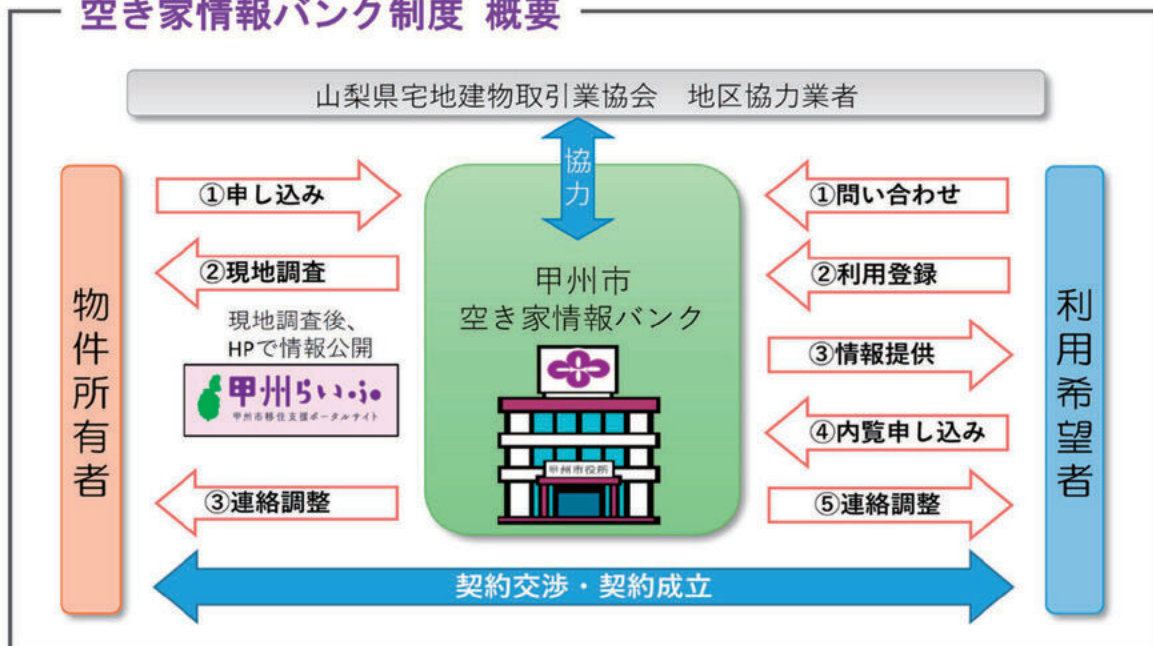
空き家情報バンク制度 概要

山梨県宅地建物取引業協会　地区協力業者

協力

物件所有者

①申し込み

②現地調査

現地調査後、HPで情報公開

甲州らいふ
甲州市移住支援ポータルサイト

③連絡調整

甲州市
空き家情報バンク

甲州市役所

①問い合わせ

②利用登録

③情報提供

④内覧申し込み

⑤連絡調整

利用希望者

契約交渉・契約成立